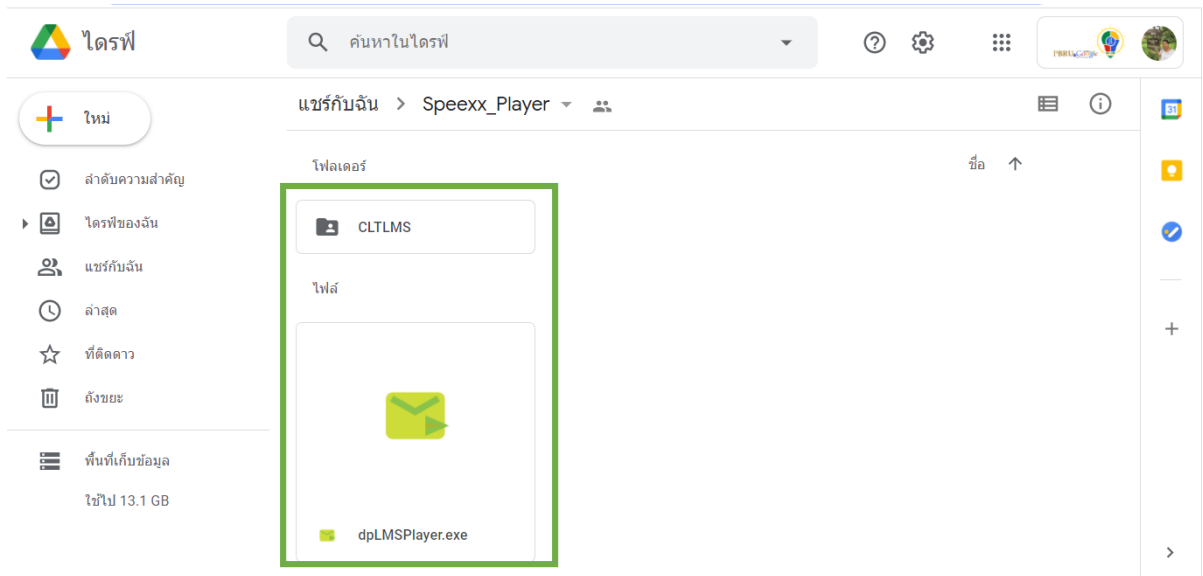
ไดรฟ์

ค้นหาในไดรฟ์

ใหม่

ลำดับความสำคัญ

ไดรฟ์ของฉัน

แชร์กับฉัน

ล่าสุด

ที่ติดดาว

ถังขยะ

พื้นที่เก็บข้อมูล

ใช้ไป 13.1 GB

แชร์กับฉัน > Speexx_Player

โฟลเดอร์

ชื่อ

CLTLMS

ไฟล์

dpLMSPlayer.exe

31